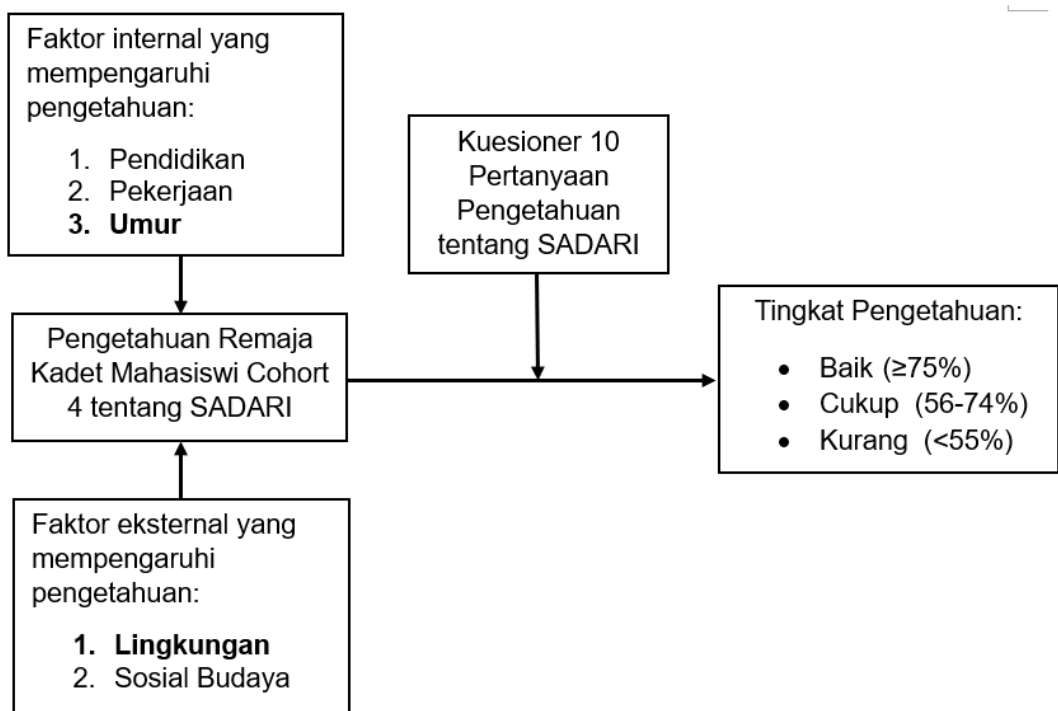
Faktor internal yang mempengaruhi pengetahuan:

1. Pendidikan
2. Pekerjaan
3. **Umur**

Kuesioner 10 Pertanyaan Pengetahuan tentang SADARI

Pengetahuan Remaja Kadet Mahasiswi Cohort 4 tentang SADARI

Tingkat Pengetahuan:

- Baik (≥75%)
- Cukup (56-74%)
- Kurang (<55%)

Faktor eksternal yang mempengaruhi pengetahuan:

1. **Lingkungan**
2. Sosial Budaya